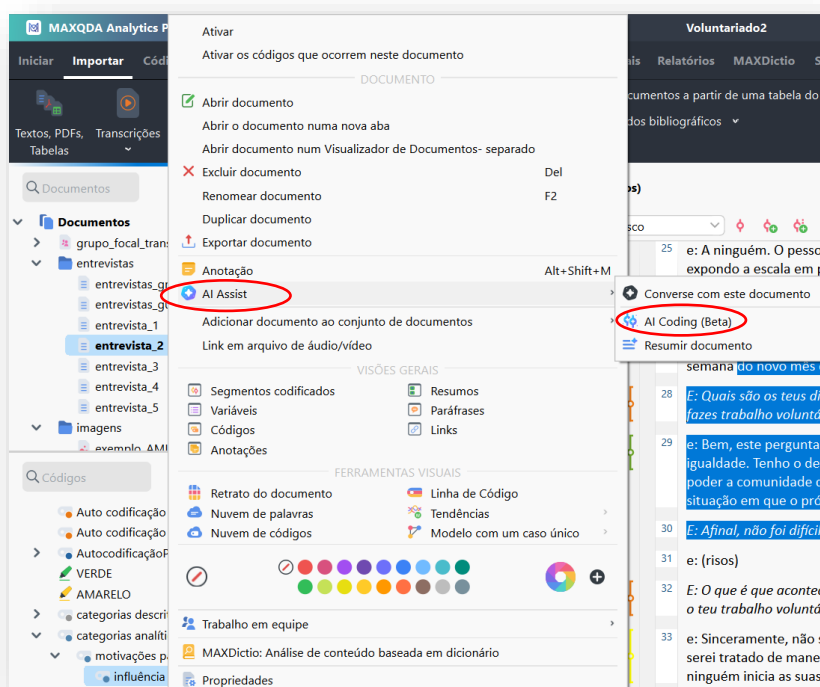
MAXQDA Analytics P
Iniciar Importar Códi
Textos, PDFs, Tabelas
Transcrições
Documentos
Documentos
grupo_focal_trans
entrevistas
entrevistas_gr
entrevistas_gr
entrevista_1
entrevista_2
entrevista_3
entrevista_4
entrevista_5
imagens
exemplo_AMF
Códigos
Auto codificação
Auto codificação
AutocodificaçãoP
VERDE
AMARELO
categorias descrit
categorias analíti
motivações p
influência

Ativar
Ativar os códigos que ocorrem neste documento
DOCUMENTO
Abrir documento
Abrir o documento numa nova aba
Abrir documento num Visualizador de Documentos- separado
Excluir documento Del
Renomear documento F2
Duplicar documento
Exportar documento
Anotação Alt+Shift+M
AI Assist
Adicionar documento ao conjunto de documentos
Link em arquivo de áudio/vídeo
VISÕES GERAIS
Segmentos codificados
Variáveis
Códigos
Anotações
Resumos
Paráfrases
Links
FERRAMENTAS VISUAIS
Retrato do documento
Nuvem de palavras
Nuvem de códigos
Linha de Código
Tendências
Modelo com um caso único
Trabalho em equipe
MAXDictio: Análise de conteúdo baseada em dicionário
Propriedades

Converse com este documento
AI Coding (Beta)
Resumir documento

Voluntariado2
nais Relatórios MAXDictio S
cumentos a partir de uma tabela do
dos bibliográficos
os)
sco
25 e: A ninguém. O pesso expondo a escala em p
semana do novo mês
28 E: Quais são os teus d fazes trabalho voluntá
29 e: Bem, este pergunta igualdade. Tenho o de poder a comunidade situação em que o pró
30 E: Afinal, não foi difícil
31 e: (risos)
32 E: O que é que acontec o teu trabalho voluntá
33 e: Sinceramente, não s serei tratado de mane ninguém inicia as suas